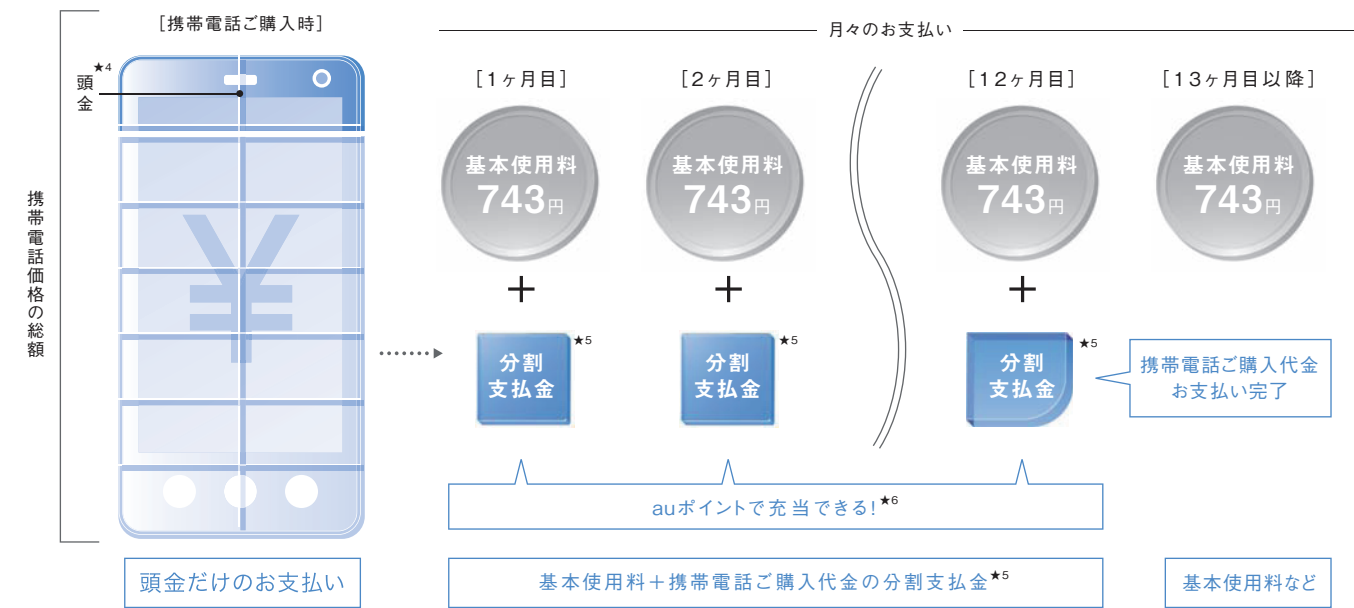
[携帯電話ご購入時]

頭金★4

携帯電話価格の総額

月々のお支払い

[1ヶ月目]

基本使用料
743円

＋

分割支払金★5

[2ヶ月目]

基本使用料
743円

＋

分割支払金★5

[12ヶ月目]

基本使用料
743円

＋

分割支払金★5

[13ヶ月目以降]

基本使用料
743円

携帯電話ご購入代金お支払い完了

auポイントで充当できる!★6

頭金だけのお支払い

基本使用料＋携帯電話ご購入代金の分割支払金★5

基本使用料など